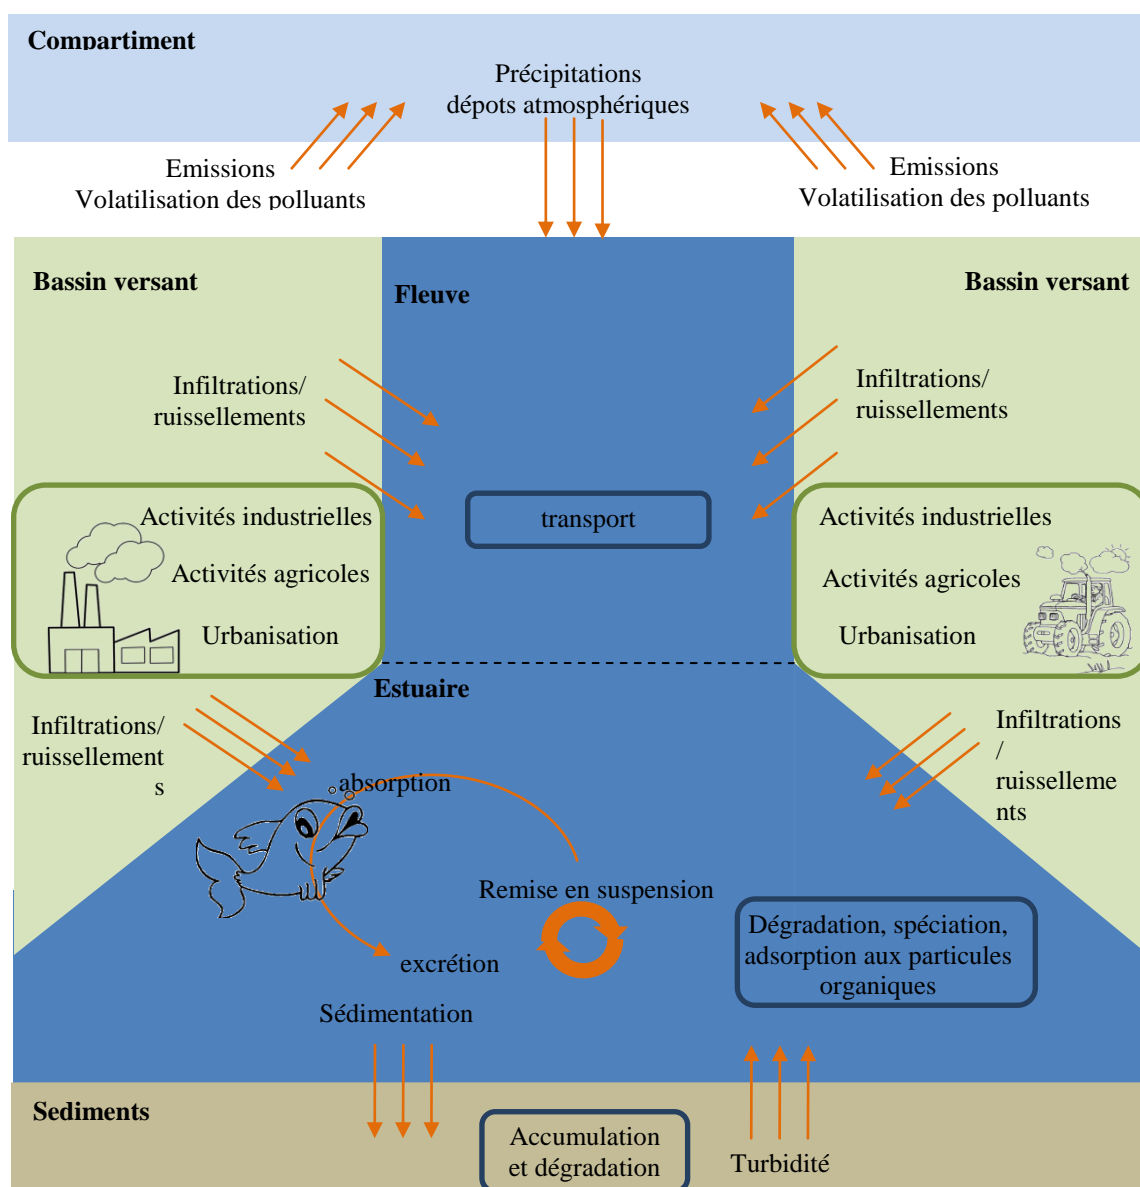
Compartiment

Précipitations
dépots atmosphériques

Emissions
Volatilisation des polluants

Emissions
Volatilisation des polluants

Bassin versant

Fleuve

Bassin versant

Infiltrations/
ruissellements

Infiltrations/
ruissellements

transport

Activités industrielles

Activités agricoles

Urbanisation

Activités industrielles

Activités agricoles

Urbanisation

Estuaire

Infiltrations/
ruissellements

Infiltrations/
ruissellements

absorption

Remise en suspension

Dégradation, spéciation, adsorption aux particules organiques

excrétion

Sédimentation

Sediments

Accumulation
et dégradation

Turbidité